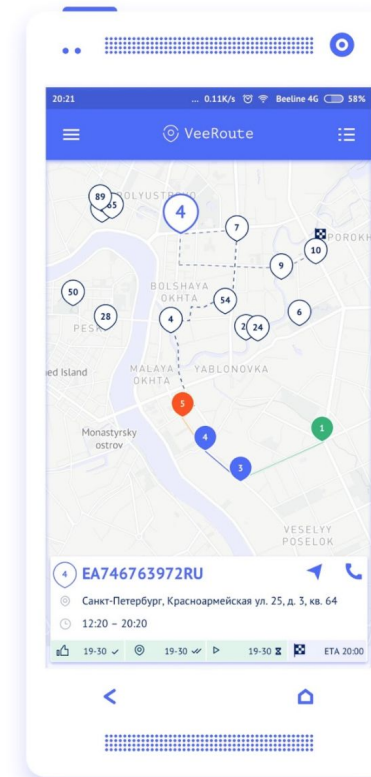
20:21

... 0.11K/s Beeline 4G 58%

VeeRoute

89
65
POLYUSTROVO
4
7
10
POROKH
9
50
BOLSHAYA OKHTA
54
28
PESK
4
2
24
6
ed Island
MALAYA OKHTA
YABLONOVKA
5
1
Monastyrsky ostrov
4
3
VESELYY POSELOK

4 EA746763972RU

Санкт-Петербург, Красноармейская ул. 25, д. 3, кв. 64

12:20 – 20:20

19-30 ✓ 19-30 ✓✓ 19-30 ETA 20:00